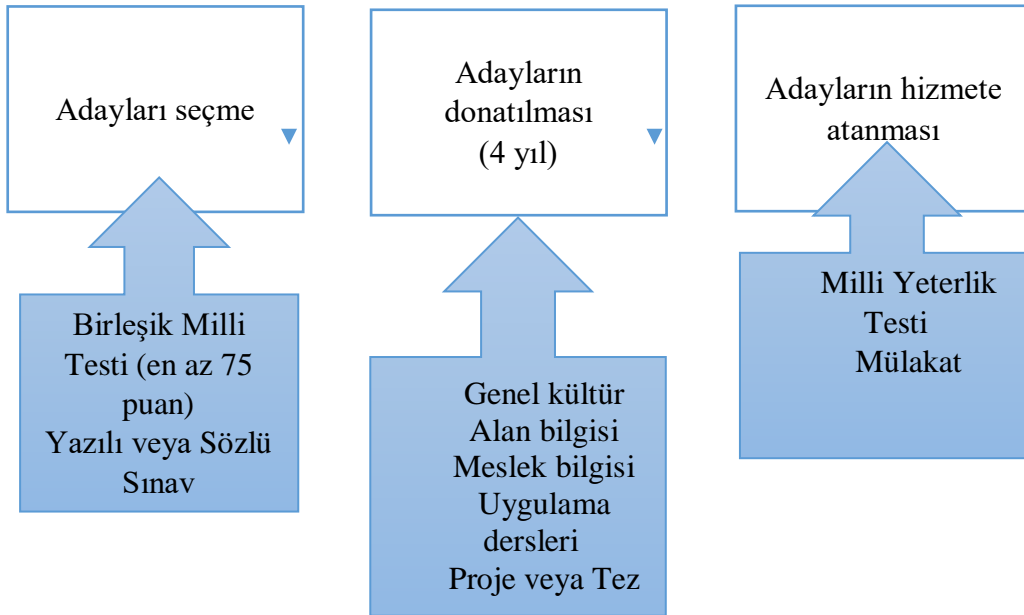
Adayları seçme

Adayların donatılması (4 yıl)

Adayların hizmete atanması

Birleşik Milli Testi (en az 75 puan)
Yazılı veya Sözlü Sınav

Genel kültür
Alan bilgisi
Meslek bilgisi
Uygulama dersleri
Proje veya Tez

Milli Yeterlik Testi
Mülakat